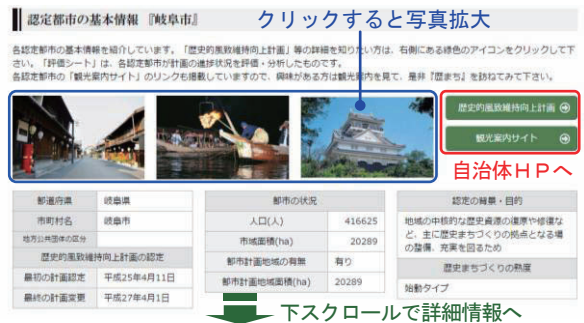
認定都市の基本情報 『岐阜市』

クリックすると写真拡大

各認定都市の基本情報を紹介しています。「歴史的風致維持向上計画」等の詳細を知りたい方は、右側にある緑色のアイコンをクリックして下さい。「評価シート」は、各認定都市が計画の進捗状況を評価・分析したものです。
各認定都市の「観光案内サイト」のリンクも掲載していますので、興味がある方は観光案内を見て、是非「歴まち」を訪ねてみて下さい。

歴史的風致維持向上計画

観光案内サイト

自治体ＨＰへ

| 都道府県 | 岐阜県 |
|---|---|
| 市町村名 | 岐阜市 |
| 地方公共団体の区分 | |
| 歴史的風致維持向上計画の認定 | |
| 最初の計画認定 | 平成25年4月11日 |
| 最終の計画変更 | 平成27年4月1日 |

| 都市の状況 | |
|---|---|
| 人口(人) | 416625 |
| 市域面積(ha) | 20289 |
| 都市計画地域の有無 | 有り |
| 都市計画地域面積(ha) | 20289 |

| 認定の背景・目的 |
|---|
| 地域の中核的な歴史資源の復原や修復など、主に歴史まちづくりの拠点となる場の整備、充実を図るため |
| 歴史まちづくりの熟度 |
| 始動タイプ |

下スクロールで詳細情報へ